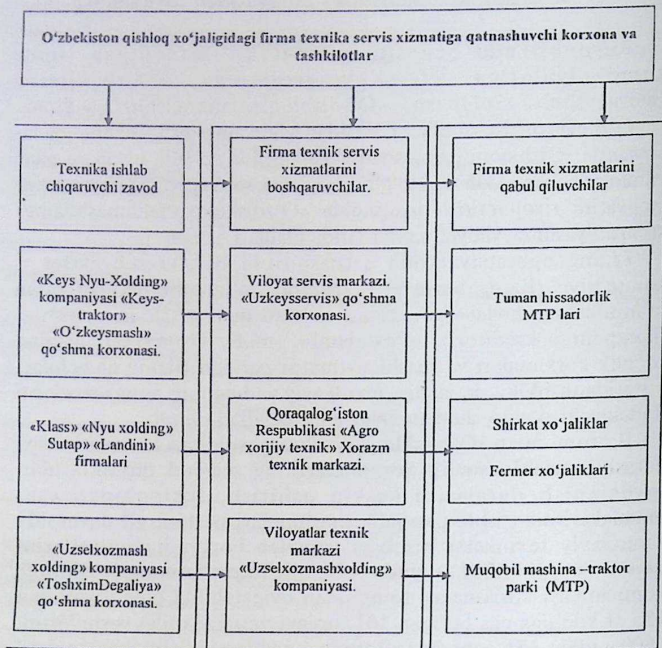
O'zbekiston qishloq xo'jaligidagi firma texnika servis xizmatiga qatnashuvchi korxona va tashkilotlar

Texnika ishlab chiqaruvchi zavod

«Keys Nyu-Xolding» kompaniyasi «Keys-traktor» «O'zkeysmash» qo'shma korxonasi.

«Klass» «Nyu xolding» Sutap» «Landini» firmalari

«Uzselxozmash xolding» kompaniyasi «ToshximDegaliya» qo'shma korxonasi.

Firma texnik servis xizmatlarini boshqaruvchilar.

Viloyat servis markazi. «Uzkeysservis» qo'shma korxonasi.

Qoraqalog'iston Respublikasi «Agro xorijiy texnik» Xorazm texnik markazi.

Viloyatlar texnik markazi «Uzselxozmashxolding» kompaniyasi.

Firma texnik xizmatlarini qabul qiluvchilar

Tuman hissadorlik MTP lari

Shirkat xo'jaliklar

Fermer xo'jaliklari

Muqobil mashina –traktor parki (MTP)